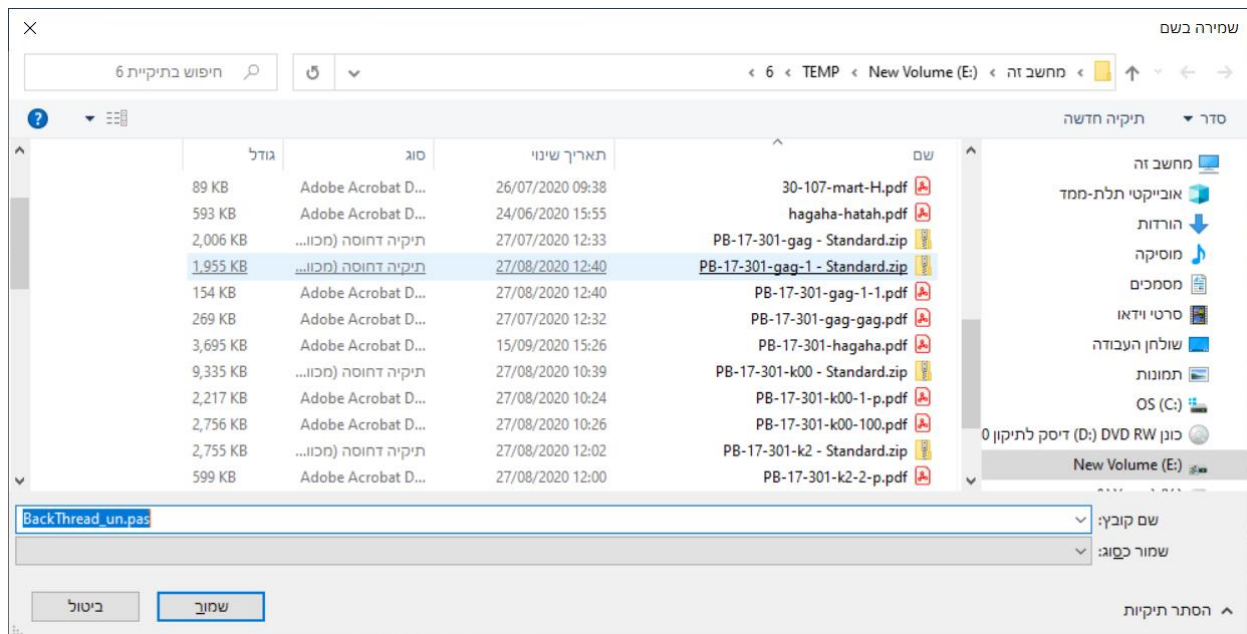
שמירה בשם

מחשב זה > New Volume (E:) > TEMP > 6 >

חיפוש בתיקייה 6

סדר ▾ תיקיה חדשה

מחשב זה
אובייקטי תלת-ממד
הורדות
מוסיקה
מסמכים
סרטי וידאו
שולחן העבודה
תמונות
OS (C:)
כונן DVD RW (D:) דיסק לתיקון 0
New Volume (E:)

| שם | תאריך שינוי | סוג | גודל |
|---|---|---|---|
| 30-107-mart-H.pdf | 26/07/2020 09:38 | Adobe Acrobat D... | 89 KB |
| hagaha-hatah.pdf | 24/06/2020 15:55 | Adobe Acrobat D... | 593 KB |
| PB-17-301-gag - Standard.zip | 27/07/2020 12:33 | תיקיה דחוסה (מכוו... | 2,006 KB |
| PB-17-301-gag-1 - Standard.zip | 27/08/2020 12:40 | תיקיה דחוסה (מכוו... | 1,955 KB |
| PB-17-301-gag-1-1.pdf | 27/08/2020 12:40 | Adobe Acrobat D... | 154 KB |
| PB-17-301-gag-gag.pdf | 27/07/2020 12:32 | Adobe Acrobat D... | 269 KB |
| PB-17-301-hagaha.pdf | 15/09/2020 15:26 | Adobe Acrobat D... | 3,695 KB |
| PB-17-301-k00 - Standard.zip | 27/08/2020 10:39 | תיקיה דחוסה (מכוו... | 9,335 KB |
| PB-17-301-k00-1-p.pdf | 27/08/2020 10:24 | Adobe Acrobat D... | 2,217 KB |
| PB-17-301-k00-100.pdf | 27/08/2020 10:26 | Adobe Acrobat D... | 2,756 KB |
| PB-17-301-k2 - Standard.zip | 27/08/2020 12:02 | תיקיה דחוסה (מכוו... | 2,755 KB |
| PB-17-301-k2-2-p.pdf | 27/08/2020 12:00 | Adobe Acrobat D... | 599 KB |

שם קובץ: BackThread_un.pas
שמור כסוג:

הסתר תיקיות

שמור ביטול